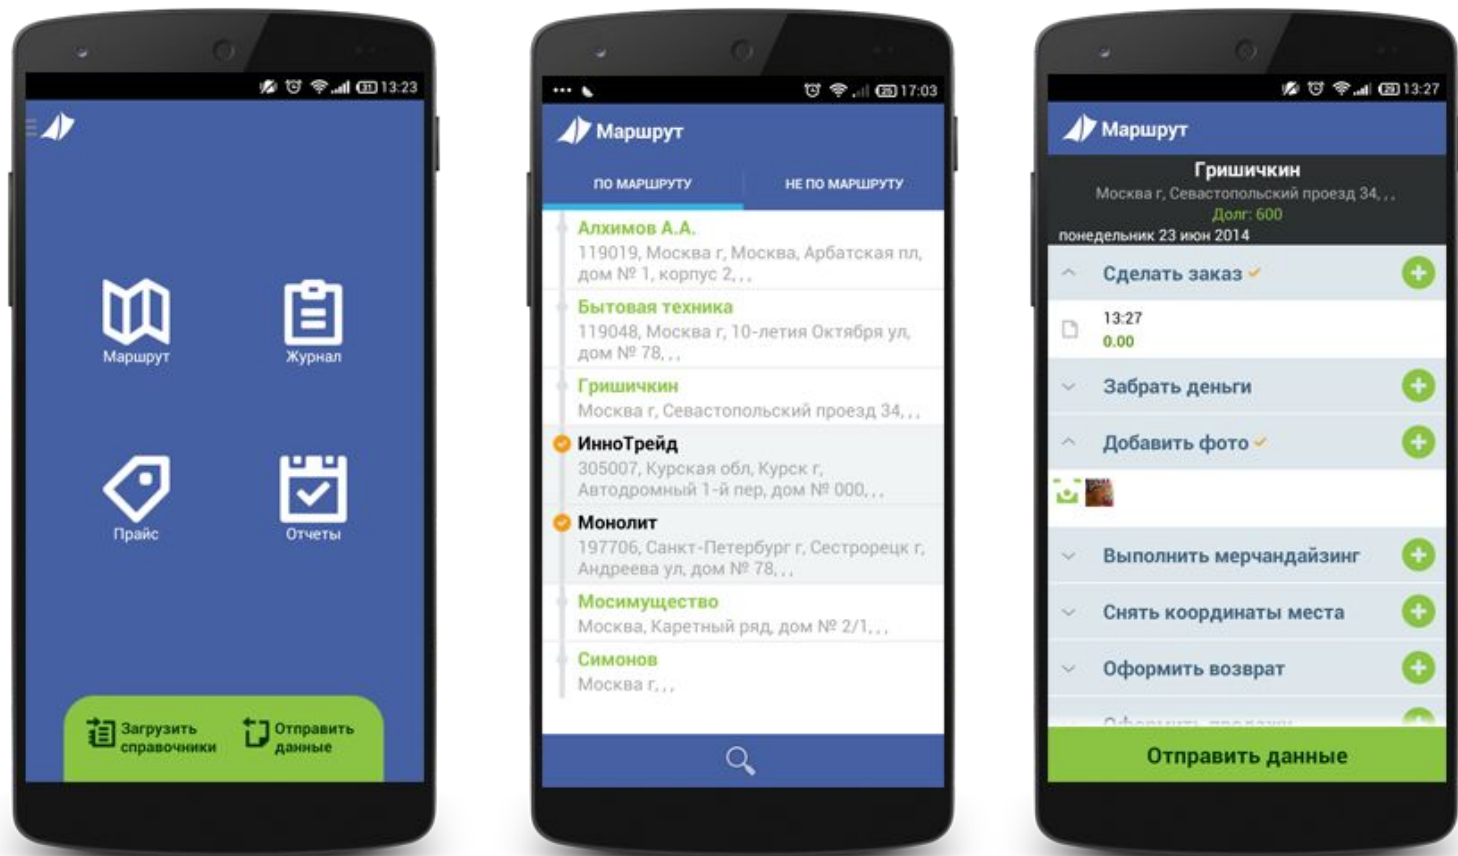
13:23

Маршрут
Журнал
Прайс
Отчеты

Загрузить справочники
Отправить данные

17:03

Маршрут

ПО МАРШРУТУ
НЕ ПО МАРШРУТУ

Алхимов А.А.
119019, Москва г, Москва, Арбатская пл, дом № 1, корпус 2, , ,

Бытовая техника
119048, Москва г, 10-летия Октября ул, дом № 78, , ,

Гришичкин
Москва г, Севастопольский проезд 34, , ,

ИнноТрейд
305007, Курская обл, Курск г, Автодромный 1-й пер, дом № 000, , ,

Монолит
197706, Санкт-Петербург г, Сестрорецк г, Андреева ул, дом № 78, , ,

Мосимущество
Москва, Каретный ряд, дом № 2/1, , ,

Симонов
Москва г, , ,

13:27

Маршрут

Гришичкин
Москва г, Севастопольский проезд 34, , ,
Долг: 600
понедельник 23 июн 2014

Сделать заказ
13:27
0.00
Забрать деньги
Добавить фото
Выполнить мерчандайзинг
Снять координаты места
Оформить возврат
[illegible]

Отправить данные